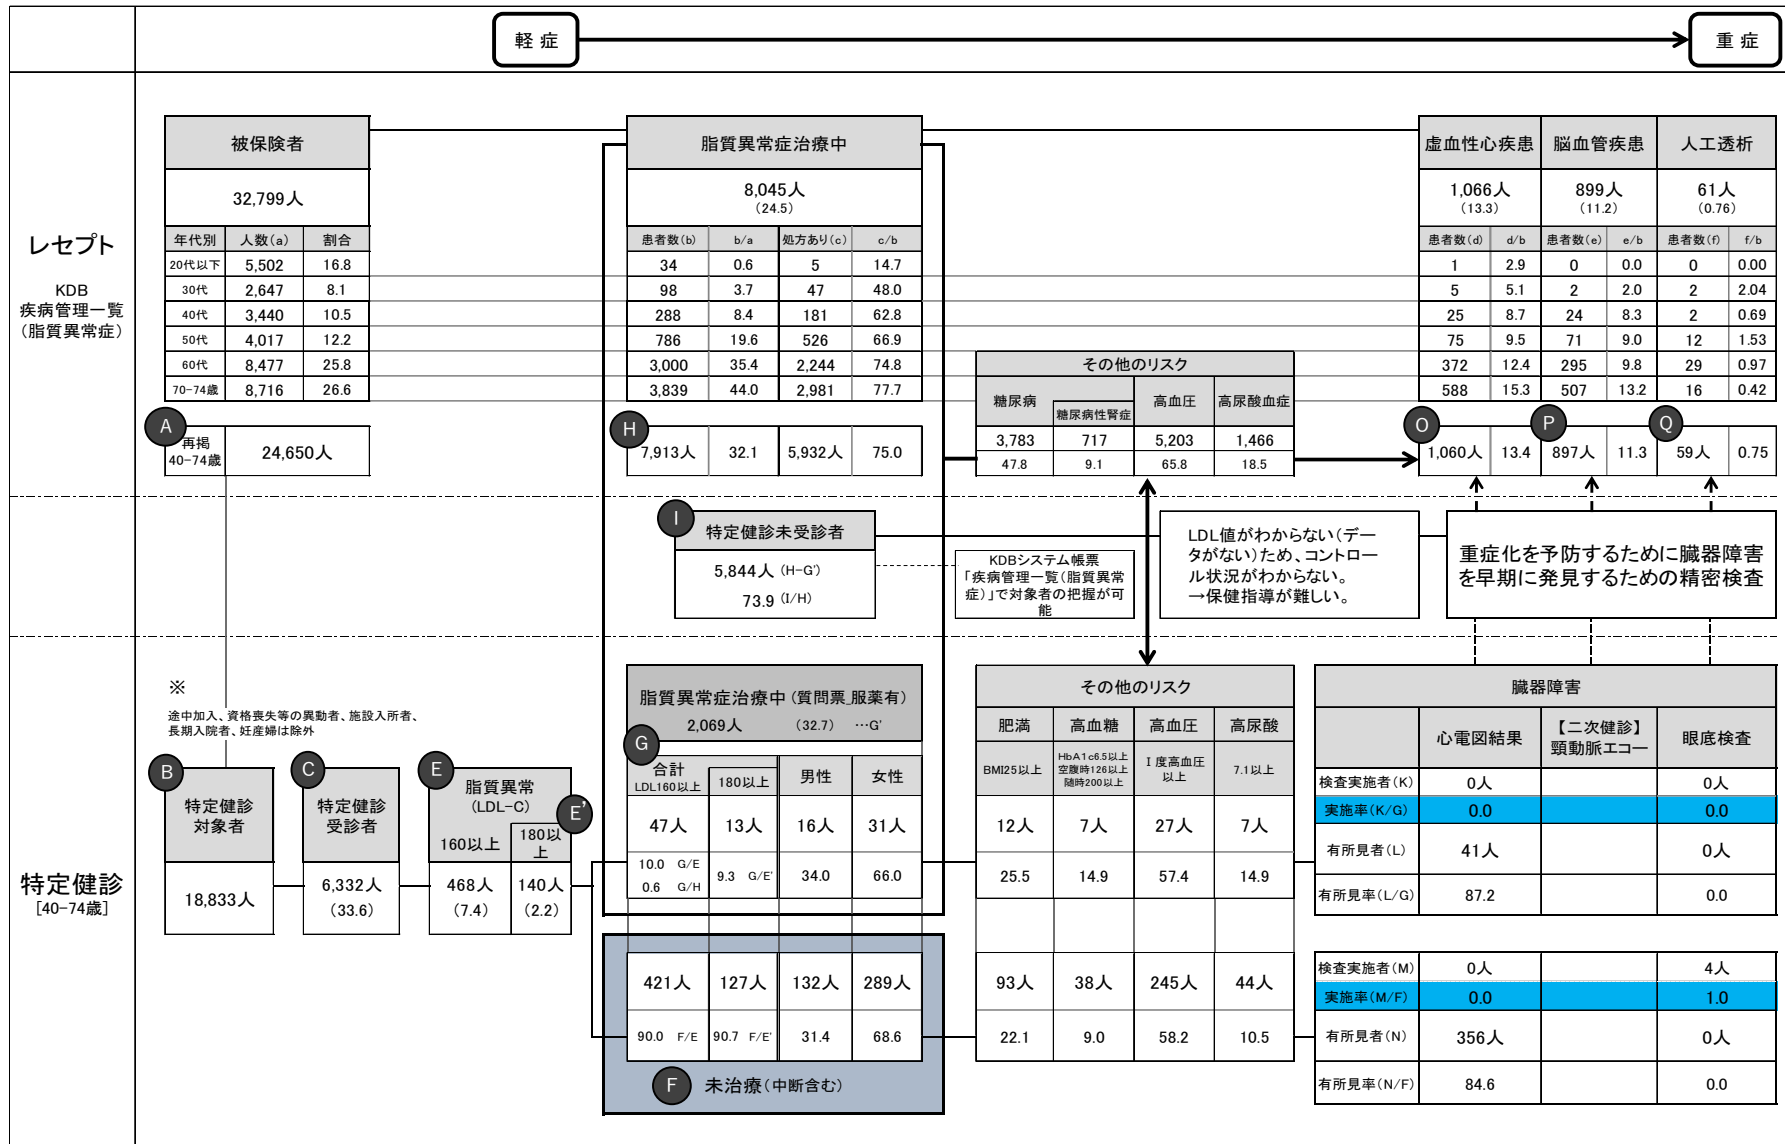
軽 症

重 症

レセプト

KDB
疾病管理一覧
（脂質異常症）

被保険者

32,799人

| 年代別 | 人数(a) | 割合 |
|---|---|---|
| 20代以下 | 5,502 | 16.8 |
| 30代 | 2,647 | 8.1 |
| 40代 | 3,440 | 10.5 |
| 50代 | 4,017 | 12.2 |
| 60代 | 8,477 | 25.8 |
| 70-74歳 | 8,716 | 26.6 |

A
再掲 40-74歳 24,650人

脂質異常症治療中

8,045人
(24.5)

| 患者数(b) | b/a | 処方あり(c) | c/b |
|---|---|---|---|
| 34 | 0.6 | 5 | 14.7 |
| 98 | 3.7 | 47 | 48.0 |
| 288 | 8.4 | 181 | 62.8 |
| 786 | 19.6 | 526 | 66.9 |
| 3,000 | 35.4 | 2,244 | 74.8 |
| 3,839 | 44.0 | 2,981 | 77.7 |

H
| 7,913人 | 32.1 | 5,932人 | 75.0 |
|---|---|---|---|

その他のリスク

| 糖尿病 | 糖尿病性腎症 | 高血圧 | 高尿酸血症 |
|---|---|---|---|
| 3,783 | 717 | 5,203 | 1,466 |
| 47.8 | 9.1 | 65.8 | 18.5 |

虚血性心疾患　脳血管疾患　人工透析

1,066人 (13.3)　899人 (11.2)　61人 (0.76)

| 患者数(d) | d/b | 患者数(e) | e/b | 患者数(f) | f/b |
|---|---|---|---|---|---|
| 1 | 2.9 | 0 | 0.0 | 0 | 0.00 |
| 5 | 5.1 | 2 | 2.0 | 2 | 2.04 |
| 25 | 8.7 | 24 | 8.3 | 2 | 0.69 |
| 75 | 9.5 | 71 | 9.0 | 12 | 1.53 |
| 372 | 12.4 | 295 | 9.8 | 29 | 0.97 |
| 588 | 15.3 | 507 | 13.2 | 16 | 0.42 |

O P Q
| 1,060人 | 13.4 | 897人 | 11.3 | 59人 | 0.75 |
|---|---|---|---|---|---|

I
特定健診未受診者
5,844人 (H-G')
73.9 (I/H)

KDBシステム帳票「疾病管理一覧（脂質異常症）」で対象者の把握が可能

LDL値がわからない（データがない）ため、コントロール状況がわからない。→保健指導が難しい。

重症化を予防するために臓器障害を早期に発見するための精密検査

特定健診
[40-74歳]

※
途中加入、資格喪失等の異動者、施設入所者、長期入院者、妊産婦は除外

B 特定健診対象者 18,833人

C 特定健診受診者 6,332人 (33.6)

E 脂質異常 (LDL-C) 160以上 468人 (7.4)　E' 180以上 140人 (2.2)

脂質異常症治療中（質問票_服薬有）
2,069人 (32.7) …G'

G
| 合計 LDL160以上 | 180以上 | 男性 | 女性 |
|---|---|---|---|
| 47人 | 13人 | 16人 | 31人 |
| 10.0 G/E 0.6 G/H | 9.3 G/E' | 34.0 | 66.0 |
| 421人 | 127人 | 132人 | 289人 |
| 90.0 F/E | 90.7 F/E' | 31.4 | 68.6 |

F 未治療（中断含む）

その他のリスク

| 肥満 | 高血糖 | 高血圧 | 高尿酸 |
|---|---|---|---|
| BMI25以上 | HbA1c6.5以上 空腹時126以上 随時200以上 | Ⅰ度高血圧以上 | 7.1以上 |
| 12人 | 7人 | 27人 | 7人 |
| 25.5 | 14.9 | 57.4 | 14.9 |
| 93人 | 38人 | 245人 | 44人 |
| 22.1 | 9.0 | 58.2 | 10.5 |

臓器障害

| | 心電図結果 | 【二次健診】頸動脈エコー | 眼底検査 |
|---|---|---|---|
| 検査実施者(K) | 0人 | | 0人 |
| 実施率(K/G) | 0.0 | | 0.0 |
| 有所見者(L) | 41人 | | 0人 |
| 有所見率(L/G) | 87.2 | | 0.0 |
| 検査実施者(M) | 0人 | | 4人 |
| 実施率(M/F) | 0.0 | | 1.0 |
| 有所見者(N) | 356人 | | 0人 |
| 有所見率(N/F) | 84.6 | | 0.0 |